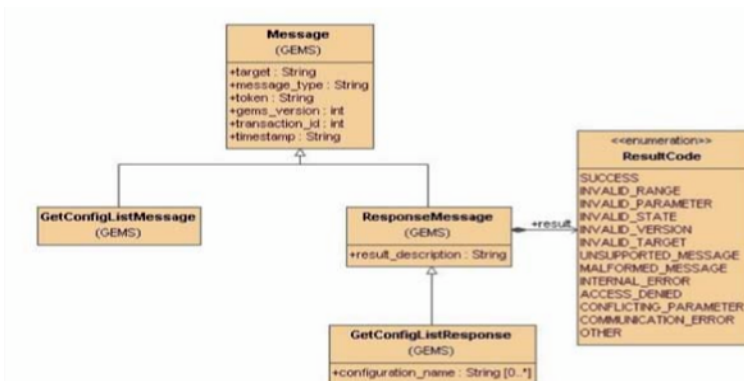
Message
(GEMS)
+target : String
+message_type : String
+token : String
+gems_version : int
+transaction_id : int
+timestamp : String

GetConfigListMessage
(GEMS)

ResponseMessage
(GEMS)
+result_description : String

+result

<<enumeration>>
ResultCode
SUCCESS
INVALID_RANGE
INVALID_PARAMETER
INVALID_STATE
INVALID_VERSION
INVALID_TARGET
UNSUPPORTED_MESSAGE
MALFORMED_MESSAGE
INTERNAL_ERROR
ACCESS_DENIED
CONFLICTING_PARAMETER
COMMUNICATION_ERROR
OTHER

GetConfigListResponse
(GEMS)
+configuration_name : String [0..*]